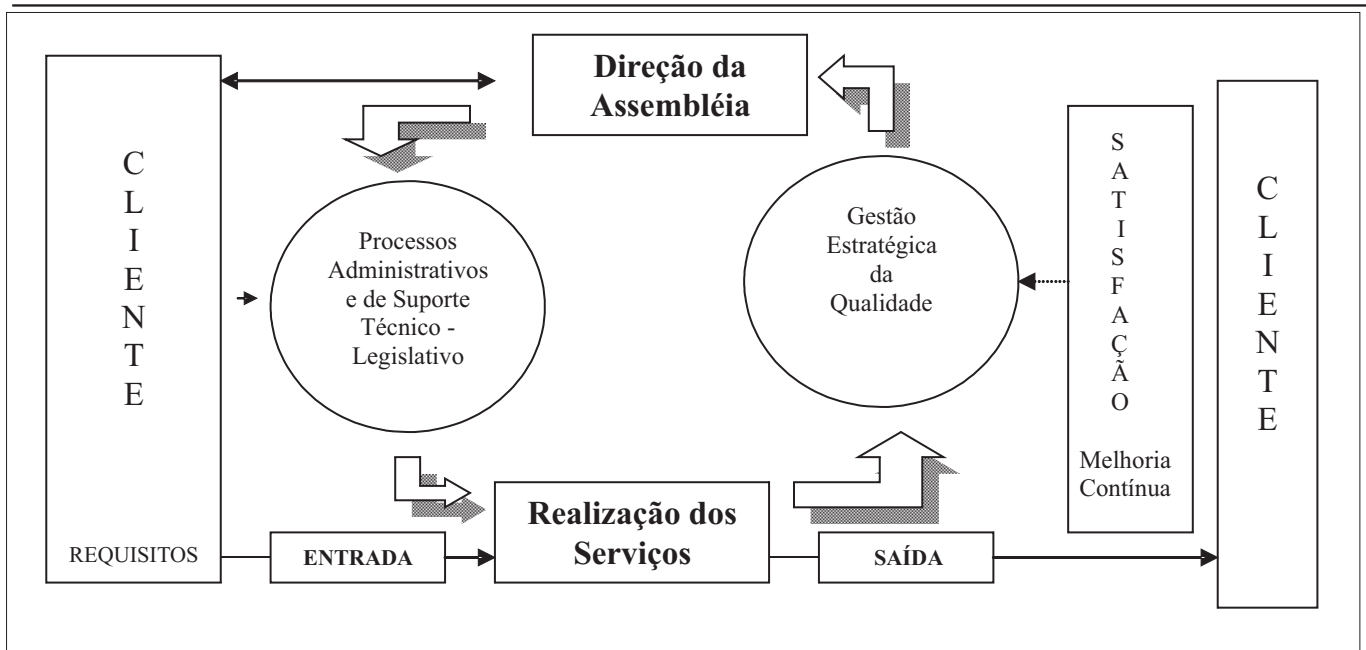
Direção da Assembléia

C
L
I
E
N
T
E

REQUISITOS

Processos Administrativos e de Suporte Técnico - Legislativo

Gestão Estratégica da Qualidade

S
A
T
I
S
F
A
Ç
Ã
O

Melhoria Contínua

C
L
I
E
N
T
E

ENTRADA

Realização dos Serviços

SAÍDA